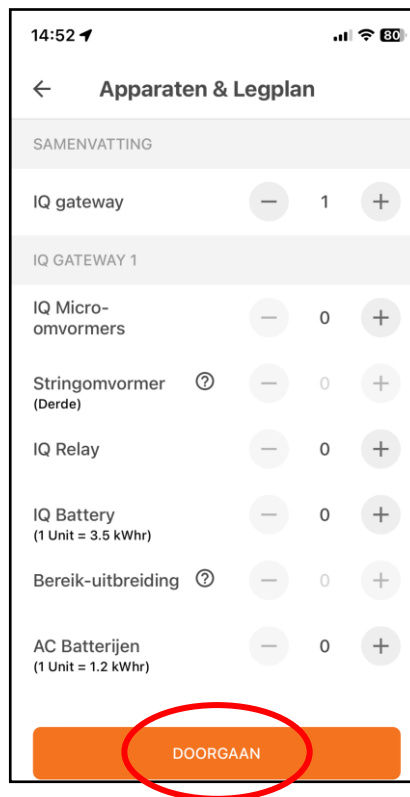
14:52 80

Apparaten & Legplan

SAMENVATTING

IQ gateway − 1 +

IQ GATEWAY 1

IQ Micro-omvormers − 0 +

Stringomvormer (Derde) ? − 0 +

IQ Relay − 0 +

IQ Battery (1 Unit = 3.5 kWhr) − 0 +

Bereik-uitbreiding ? − 0 +

AC Batterijen (1 Unit = 1.2 kWhr) − 0 +

DOORGAAN